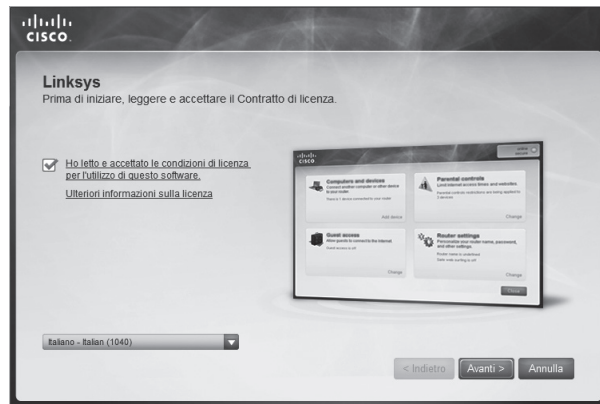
cisco

Linksys
Prima di iniziare, leggere e accettare il Contratto di licenza.

Ho letto e accettato le condizioni di licenza per l'utilizzo di questo software.

Ulteriori informazioni sulla licenza

cisco

Computers and devices
Connect another computer or other device to your router.
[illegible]
Add device

Parental controls
Limit internet access times and websites
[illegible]
Change

Guest access
Allow guests to connect to the internet
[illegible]
Change

Router settings
Personalize your router name, password, and other settings.
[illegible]
Change

Close

Italiano - Italian (1040)

< Indietro
Avanti >
Annulla